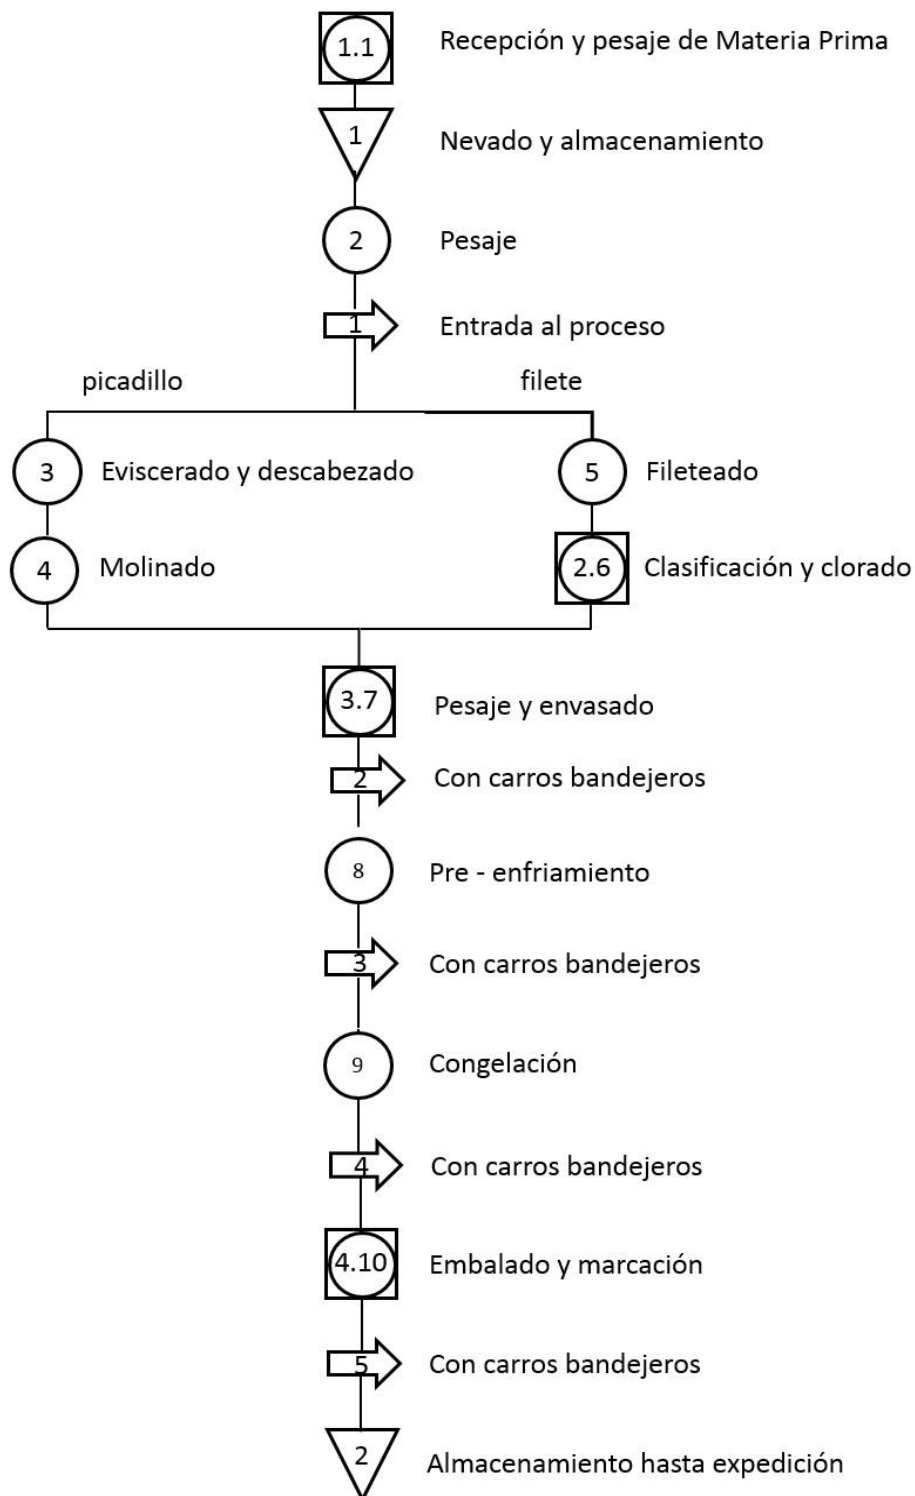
1.1 Recepción y pesaje de Materia Prima

1 Nevado y almacenamiento

2 Pesaje

1 Entrada al proceso

picadillo

filete

3 Eviscerado y descabezado

5 Fileteado

4 Molinado

2.6 Clasificación y clorado

3.7 Pesaje y envasado

2 Con carros bandejeros

8 Pre - enfriamiento

3 Con carros bandejeros

9 Congelación

4 Con carros bandejeros

4.10 Embalado y marcación

5 Con carros bandejeros

2 Almacenamiento hasta expedición